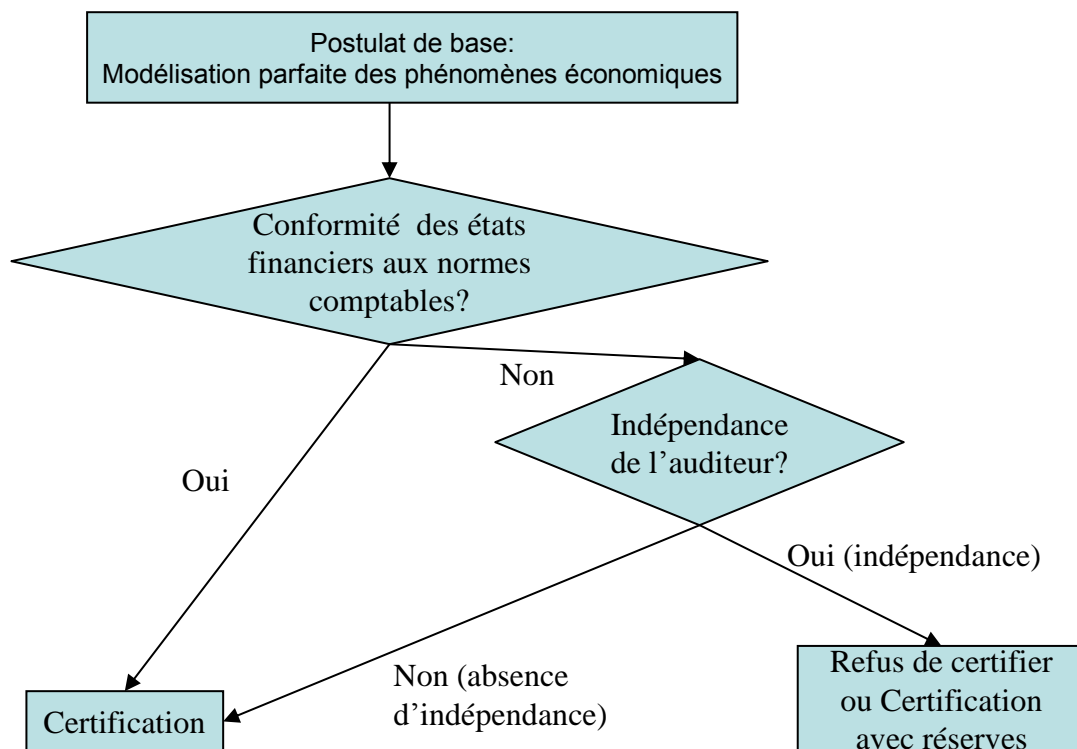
Postulat de base:
Modélisation parfaite des phénomènes économiques

Conformité des états financiers aux normes comptables?

Non

Indépendance de l'auditeur?

Oui

Oui (indépendance)

Non (absence d'indépendance)

Refus de certifier ou Certification avec réserves

Certification